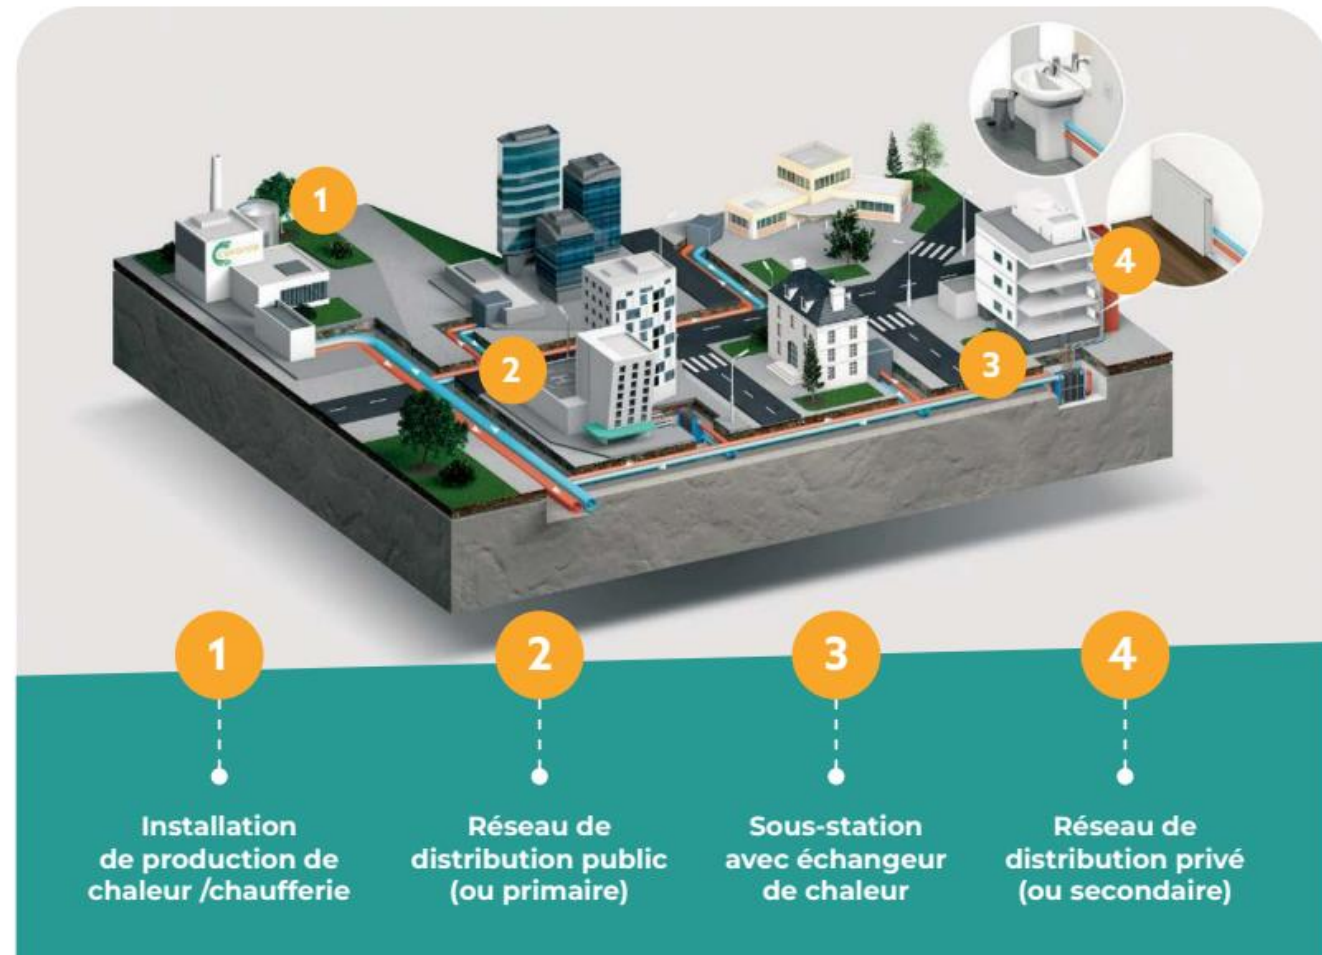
1

2

3

4

1
Installation de production de chaleur /chaufferie

2
Réseau de distribution public (ou primaire)

3
Sous-station avec échangeur de chaleur

4
Réseau de distribution privé (ou secondaire)